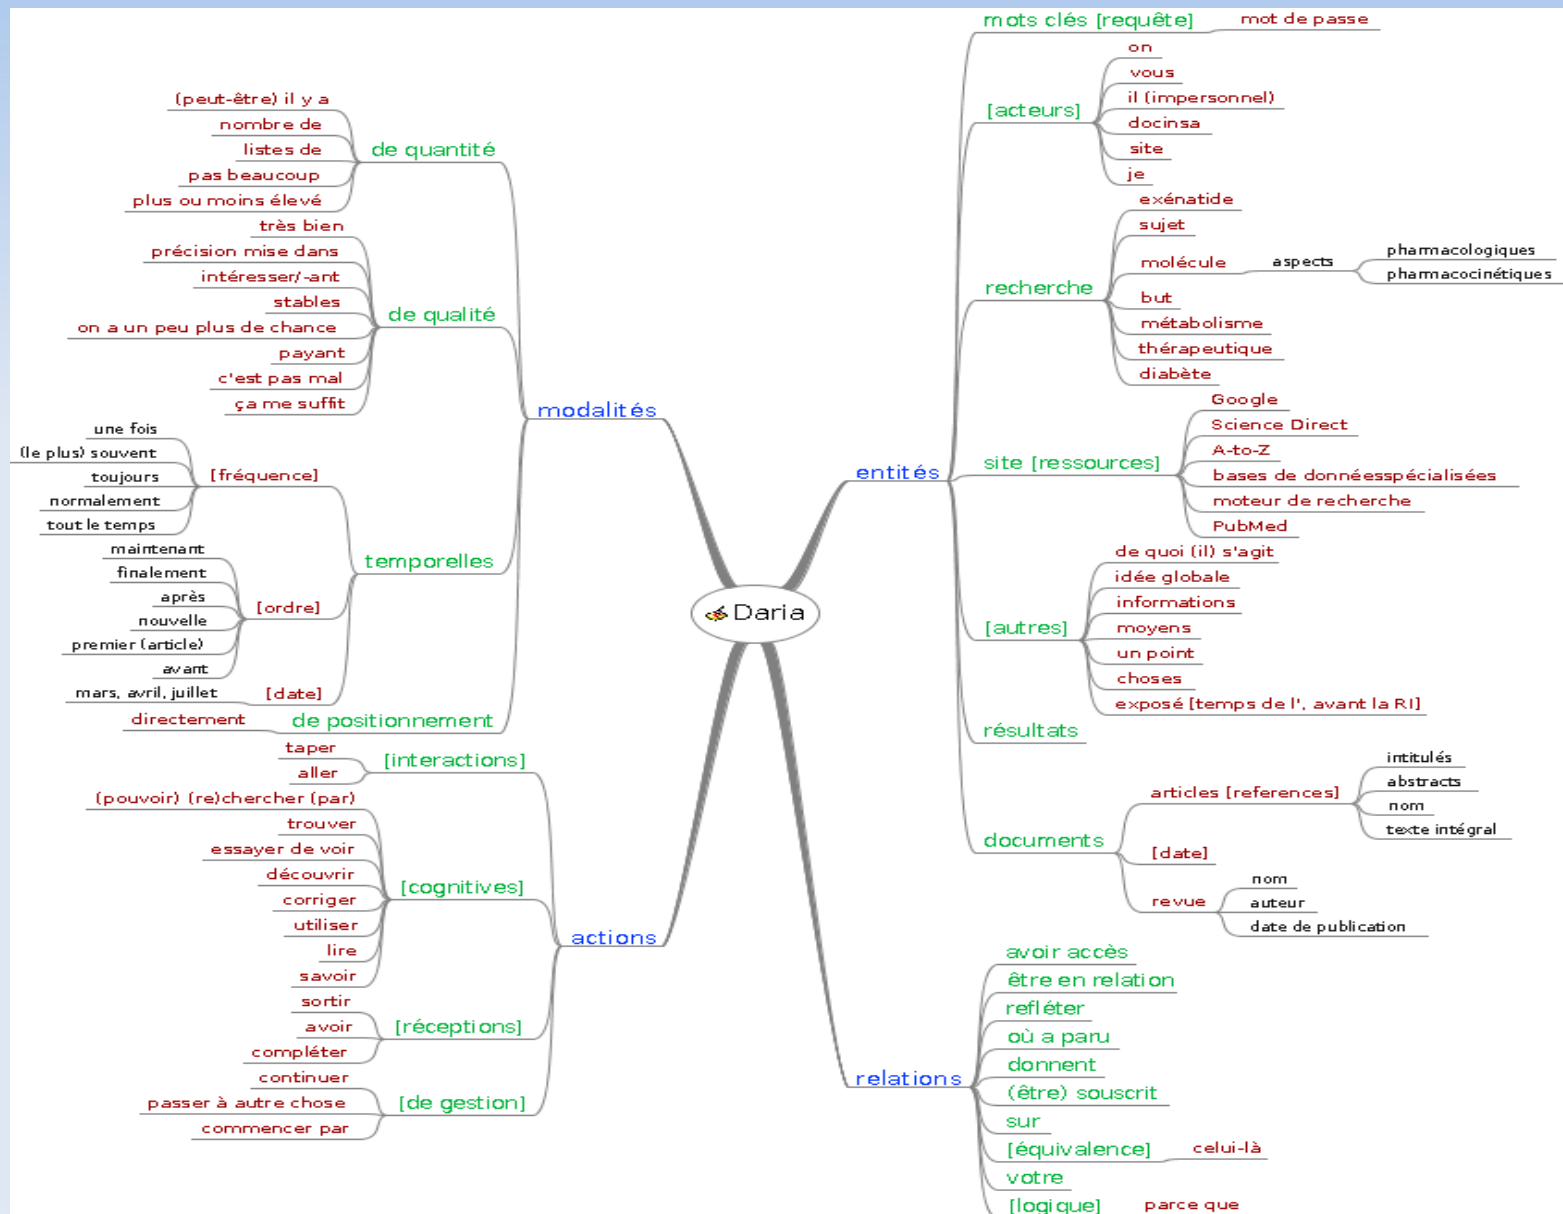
Daria

modalités

de quantité
(peut-être) il y a
nombre de
listes de
pas beaucoup
plus ou moins élevé

de qualité
très bien
précision mise dans
intéresser/-ant
stables
on a un peu plus de chance
payant
c'est pas mal
ça me suffit

temporelles
[fréquence]
une fois
(le plus) souvent
toujours
normalement
tout le temps
[ordre]
maintenant
finalement
après
nouvelle
premier (article)
avant
[date]
mars, avril, juillet

de positionnement
directement

actions

[interactions]
taper
aller

[cognitives]
(pouvoir) (re)chercher (par)
trouver
essayer de voir
découvrir
corriger
utiliser
lire
savoir

[réceptions]
sortir
avoir
compléter

[de gestion]
continuer
passer à autre chose
commencer par

entités

mots clés [requête]
mot de passe

[acteurs]
on
vous
il (impersonnel)
docinsa
site
je

recherche
exénatide
sujet
molécule
aspects
pharmacologiques
pharmacocinétiques
but
métabolisme
thérapeutique
diabète

site [ressources]
Google
Science Direct
A-to-Z
bases de donnéesspécialisées
moteur de recherche
PubMed

[autres]
de quoi (il) s'agit
idée globale
informations
moyens
un point
choses
exposé [temps de l', avant la RI]

résultats

documents
articles [references]
intitulés
abstracts
nom
texte intégral
[date]
revue
nom
auteur
date de publication

relations
avoir accès
être en relation
refléter
où a paru
donnent
(être) souscrit
sur
[équivalence]
celui-là
votre
[logique]
parce que